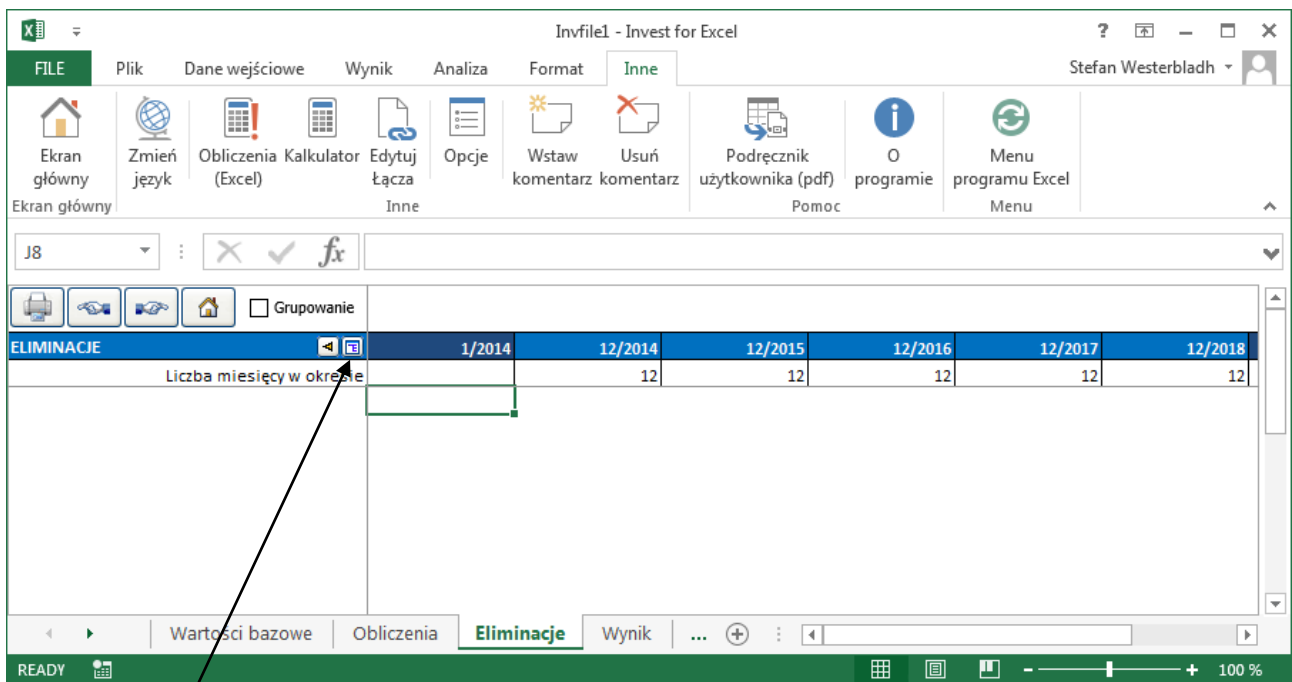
Invfile1 - Invest for Excel

? – □ ×

FILE | Plik | Dane wejściowe | Wynik | Analiza | Format | Inne

Stefan Westerbladh

Ekran główny
Ekran główny

Zmień język

Obliczenia (Excel)

Kalkulator

Edytuj Łącza

Opcje

Wstaw komentarz

Usuń komentarz

Inne

Podręcznik użytkownika (pdf)

O programie

Pomoc

Menu programu Excel

Menu

J8

Grupowanie

| ELIMINACJE | 1/2014 | 12/2014 | 12/2015 | 12/2016 | 12/2017 | 12/2018 |
|---|---|---|---|---|---|---|
| Liczba miesięcy w okresie | | 12 | 12 | 12 | 12 | 12 |

Wartości bazowe | Obliczenia | Eliminacje | Wynik | ...

READY

100 %